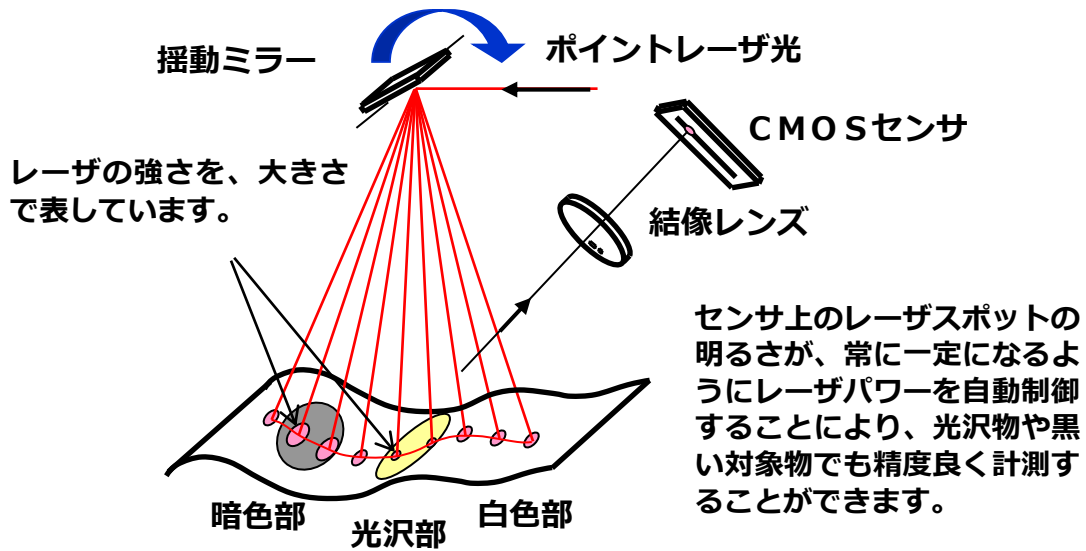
揺動ミラー

ポイントレーザ光

CMOSセンサ

レーザの強さを、大きさで表しています。

結像レンズ

センサ上のレーザスポットの明るさが、常に一定になるようにレーザパワーを自動制御することにより、光沢物や黒い対象物でも精度良く計測することができます。

暗色部

光沢部

白色部